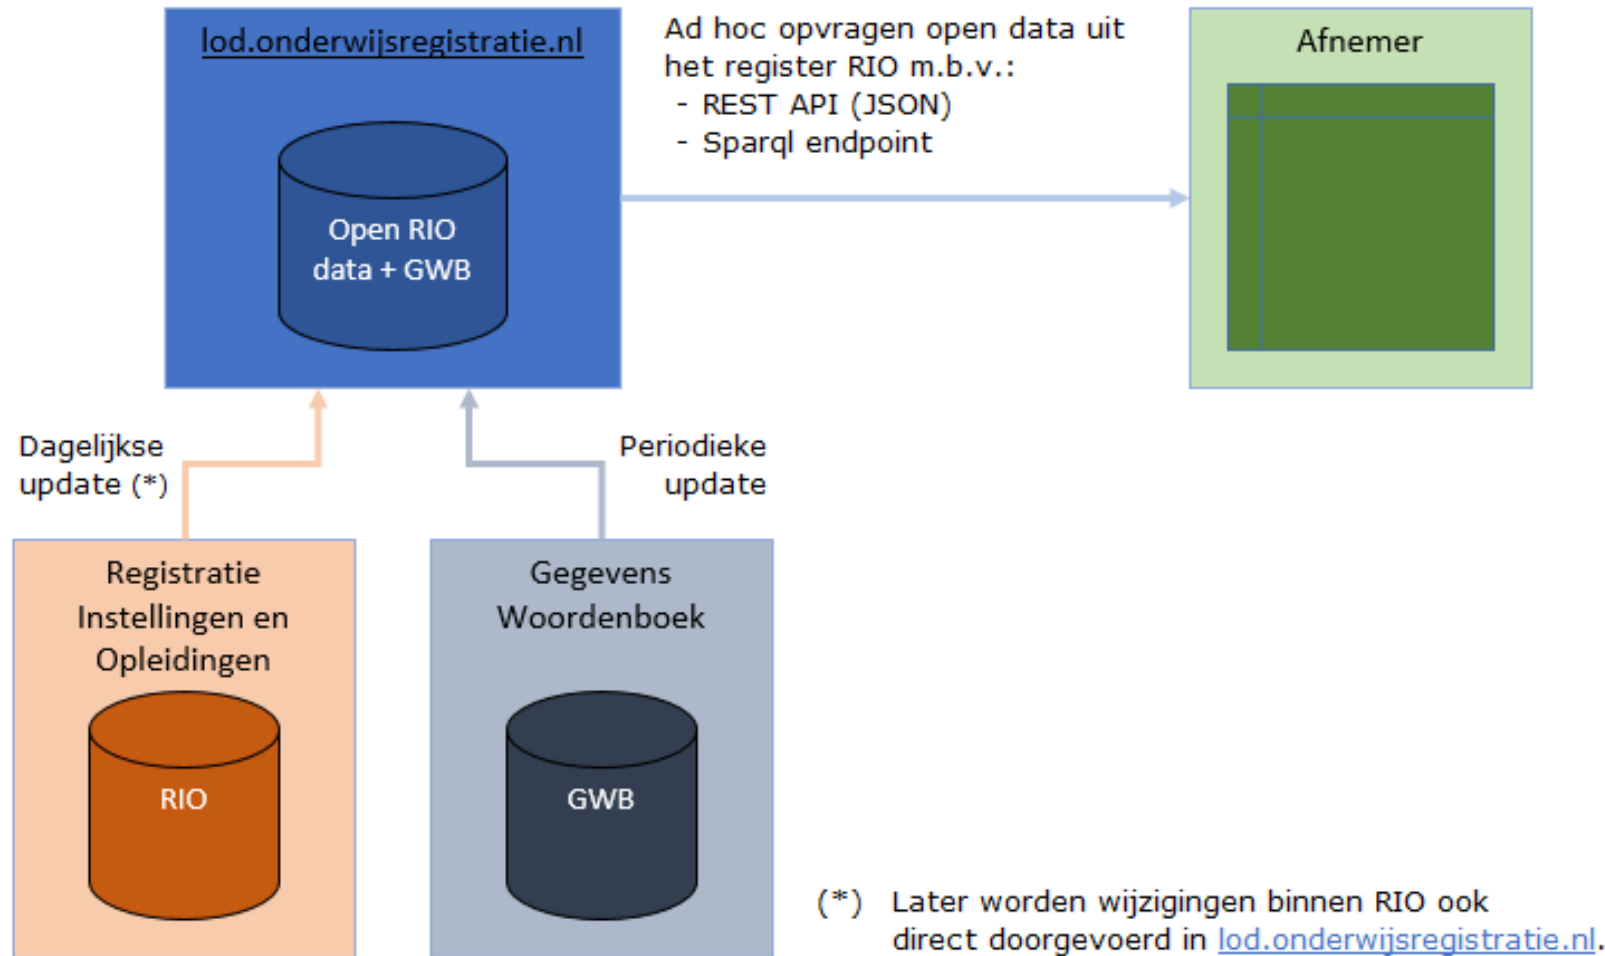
lod.onderwijsregistratie.nl

Open RIO data + GWB

Ad hoc opvragen open data uit het register RIO m.b.v.:
- REST API (JSON)
- Sparql endpoint

Afnemer

Dagelijkse update (*)

Periodieke update

Registratie Instellingen en Opleidingen

RIO

Gegevens Woordenboek

GWB

(*) Later worden wijzigingen binnen RIO ook direct doorgevoerd in lod.onderwijsregistratie.nl.